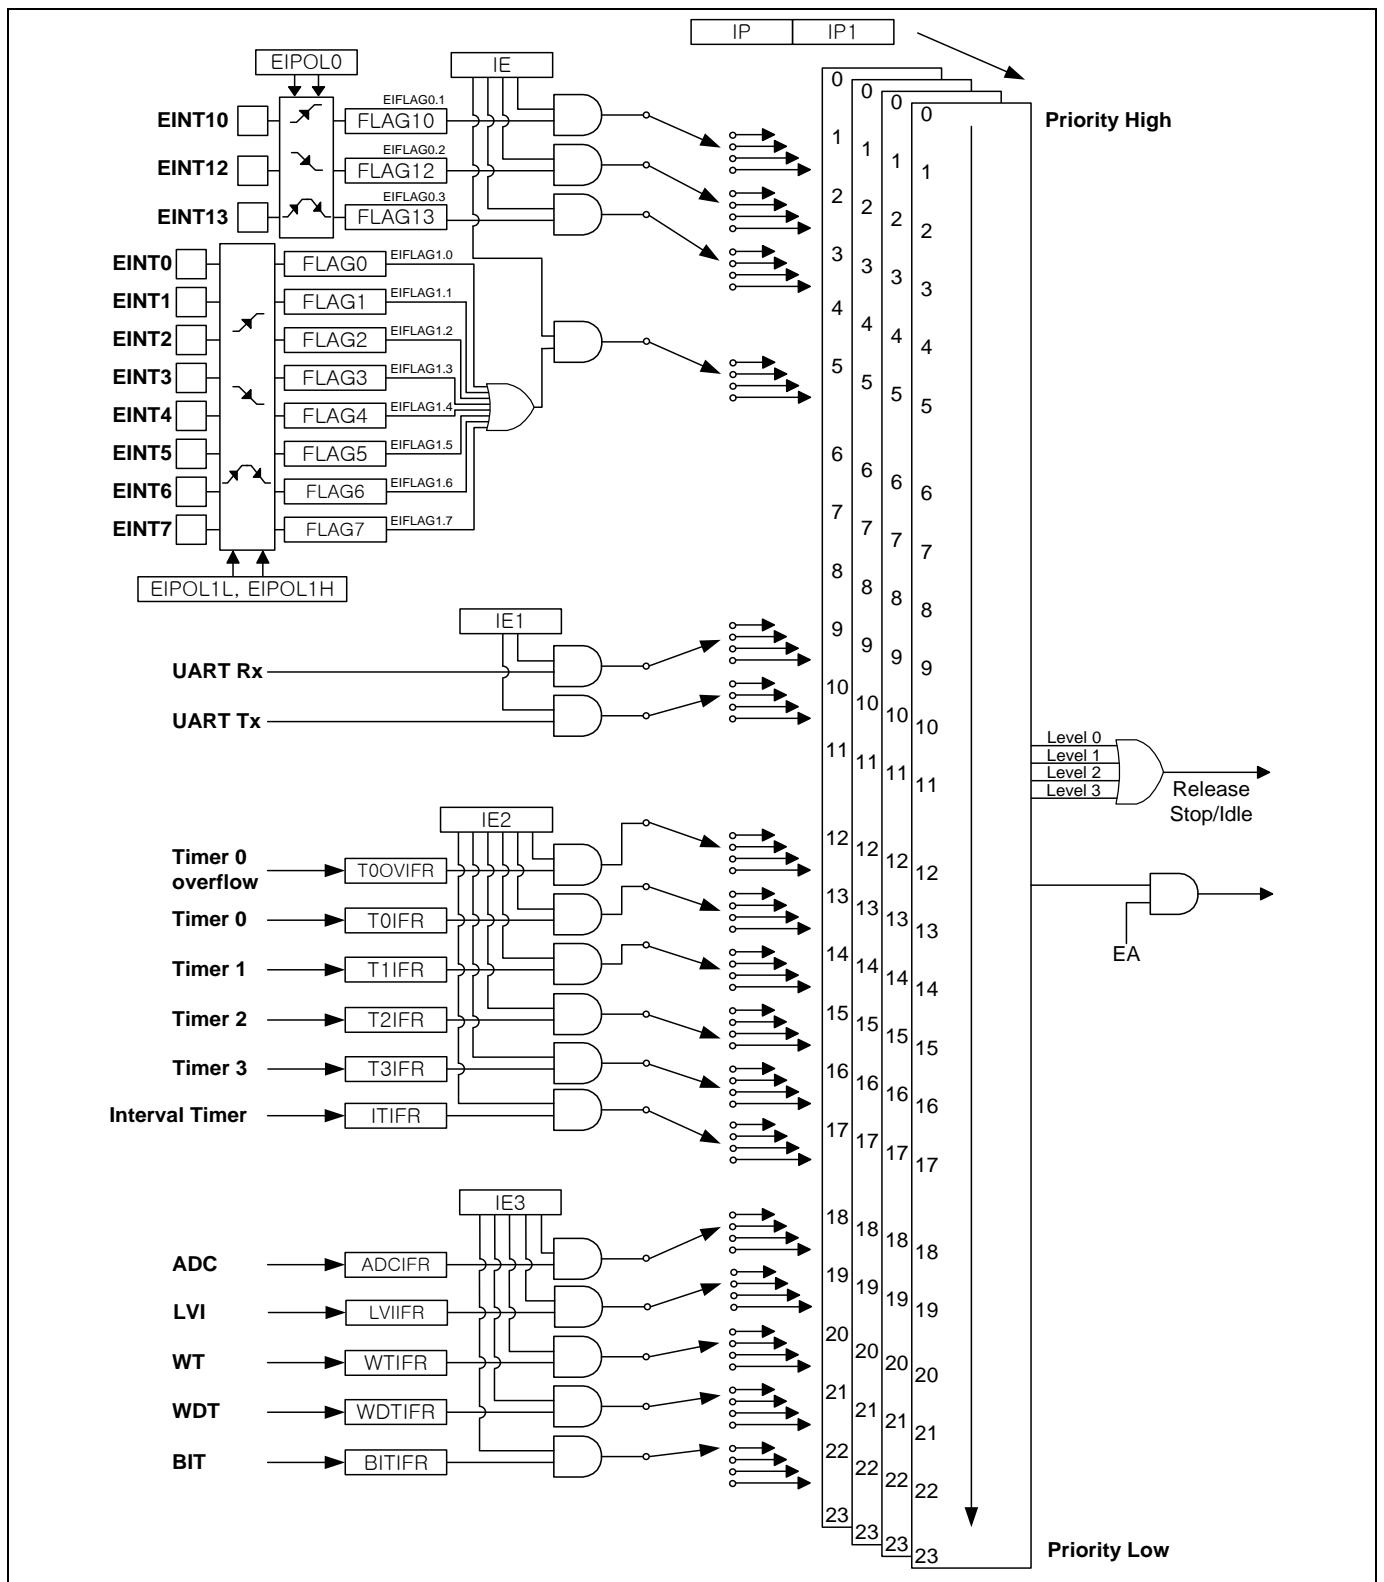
IP | IP1

EIPOL0

IE

EINT10
EIFLAG0.1
FLAG10

EINT12
EIFLAG0.2
FLAG12

EINT13
EIFLAG0.3
FLAG13

EINT0
FLAG0
EIFLAG1.0

EINT1
FLAG1
EIFLAG1.1

EINT2
FLAG2
EIFLAG1.2

EINT3
FLAG3
EIFLAG1.3

EINT4
FLAG4
EIFLAG1.4

EINT5
FLAG5
EIFLAG1.5

EINT6
FLAG6
EIFLAG1.6

EINT7
FLAG7
EIFLAG1.7

EIPOL1L, EIPOL1H

IE1

UART Rx

UART Tx

IE2

Timer 0 overflow
T0OVIFR

Timer 0
T0IFR

Timer 1
T1IFR

Timer 2
T2IFR

Timer 3
T3IFR

Interval Timer
ITIFR

IE3

ADC
ADCIFR

LVI
LVIIFR

WT
WTIFR

WDT
WDTIFR

BIT
BITIFR

0 1 2 3 4 5 6 7 8 9 10 11 12 13 14 15 16 17 18 19 20 21 22 23

0 1 2 3 4 5 6 7 8 9 10 11 12 13 14 15 16 17 18 19 20 21 22 23

0 1 2 3 4 5 6 7 8 9 10 11 12 13 14 15 16 17 18 19 20 21 22 23

0 1 2 3 4 5 6 7 8 9 10 11 12 13 14 15 16 17 18 19 20 21 22 23

Priority High

Level 0
Level 1
Level 2
Level 3

Release Stop/Idle

EA

Priority Low